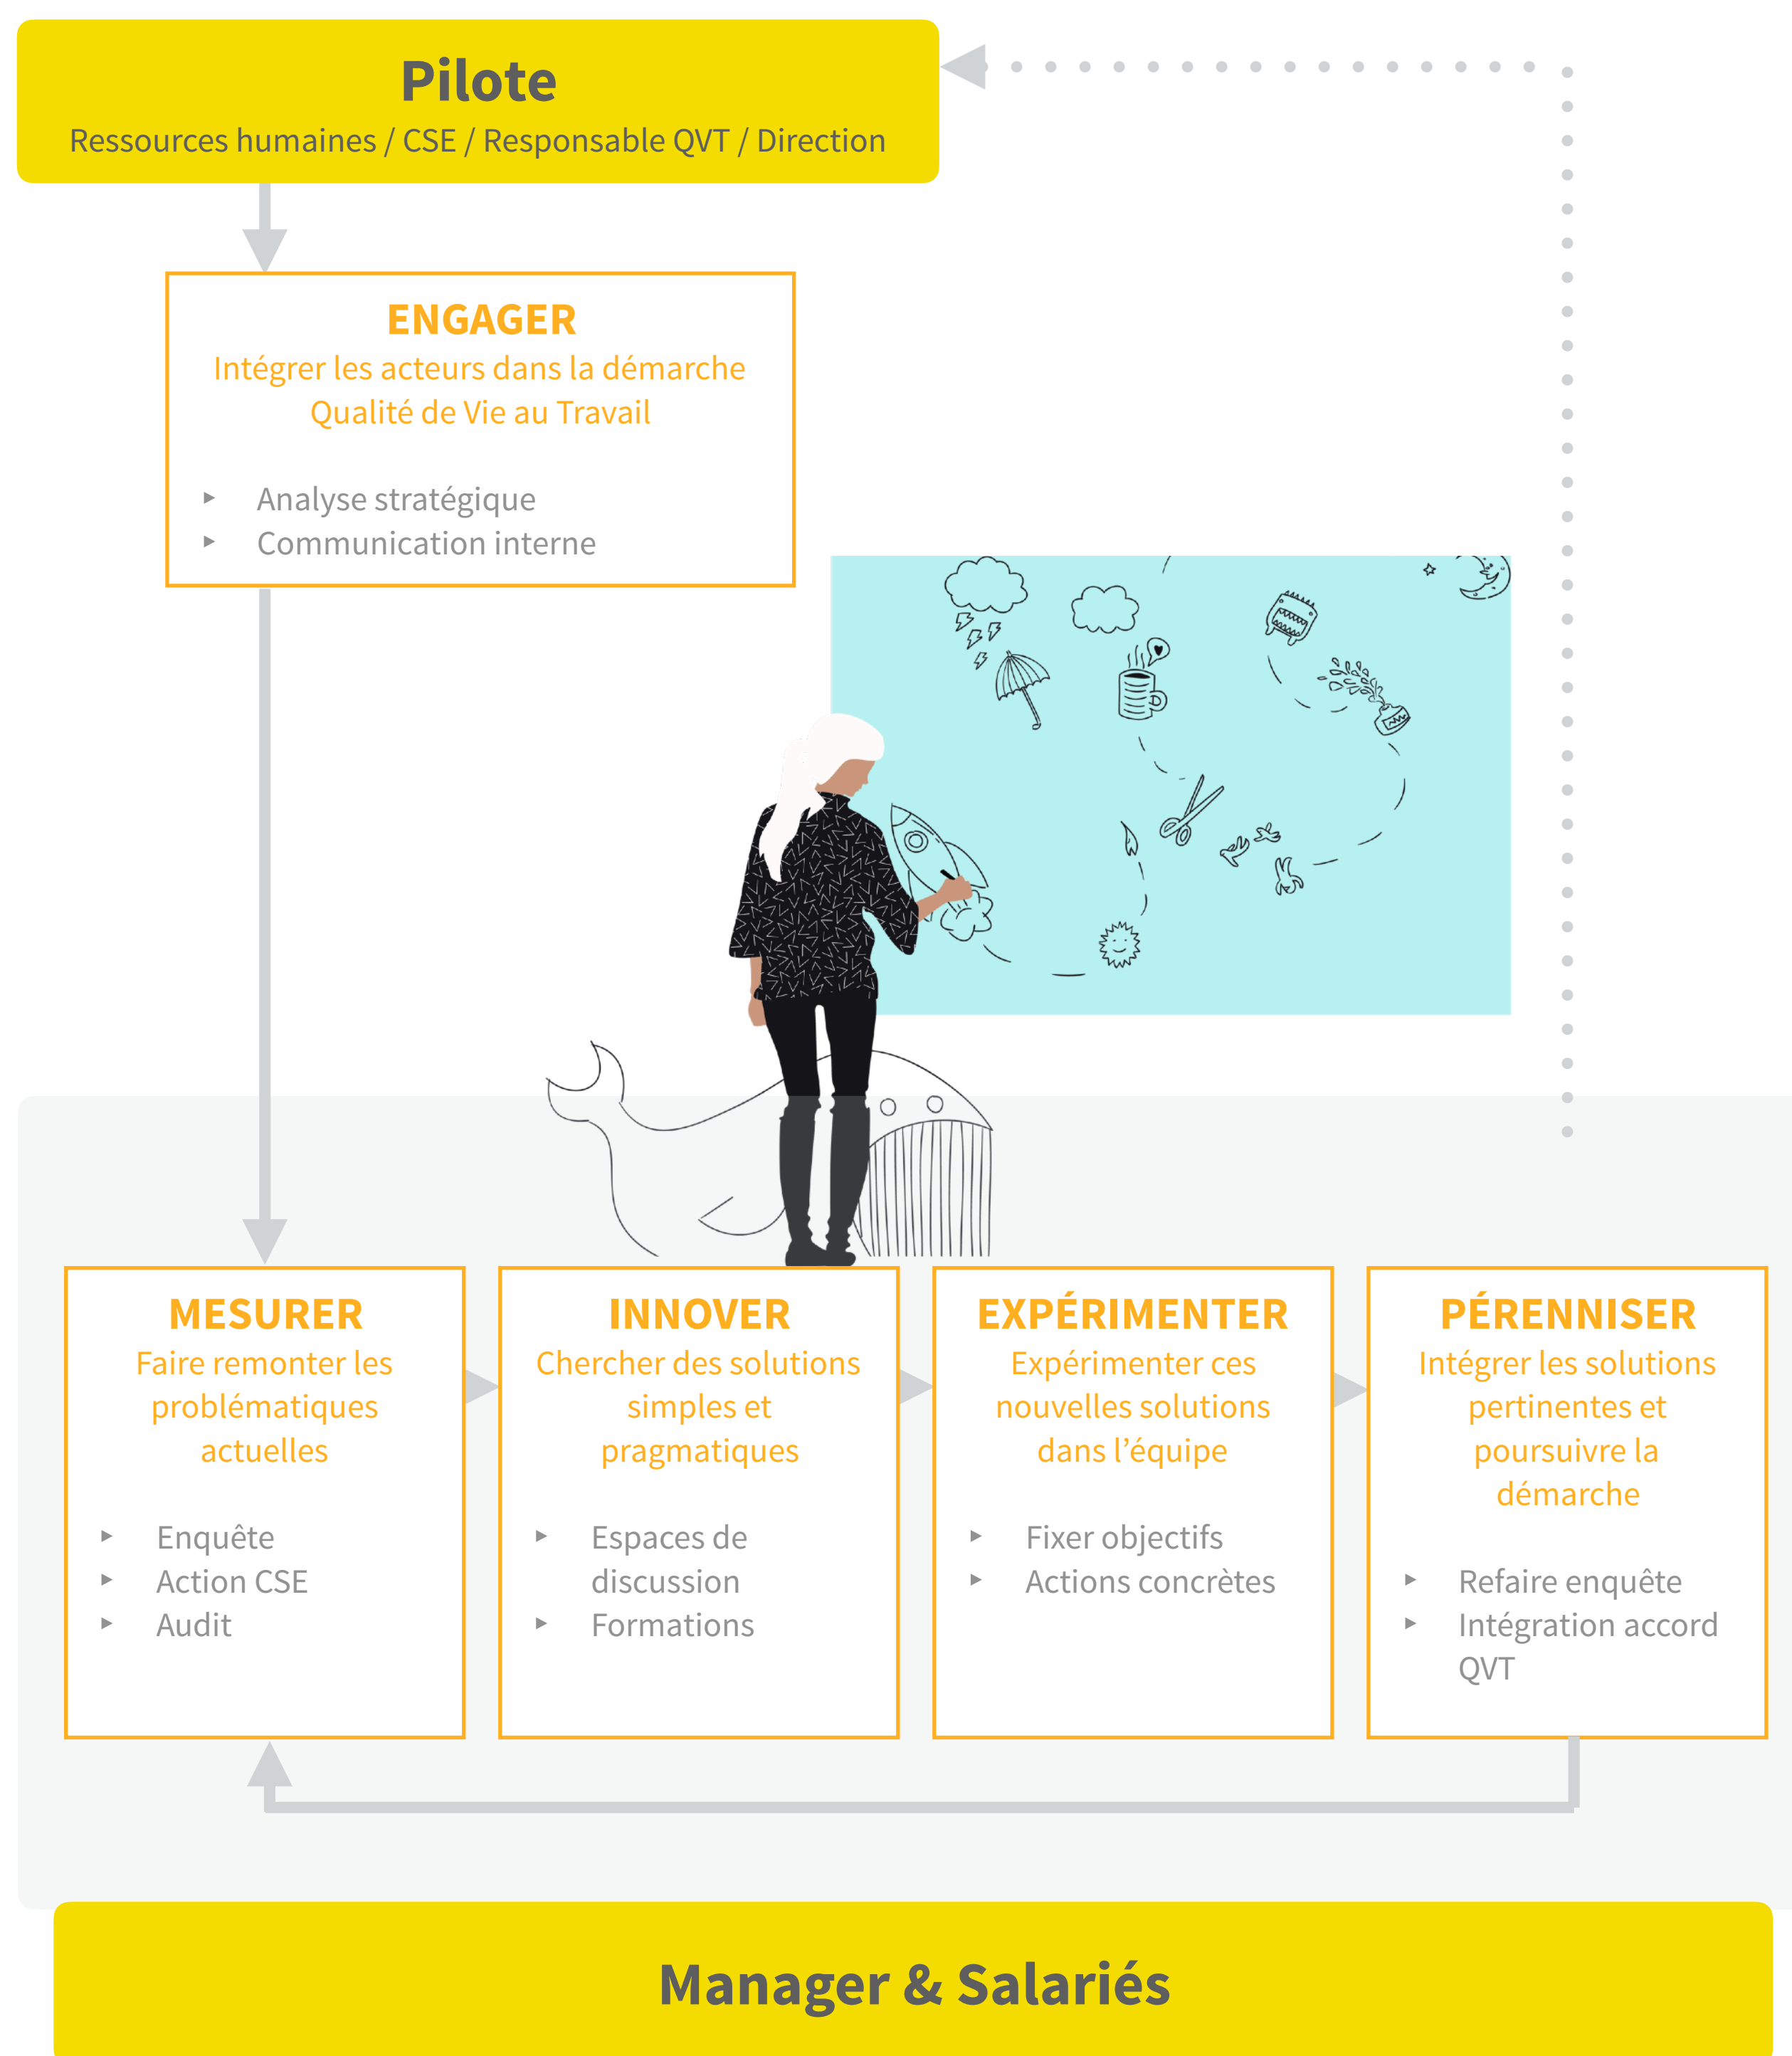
Pilote
Ressources humaines / CSE / Responsable QVT / Direction

ENGAGER
Intégrer les acteurs dans la démarche Qualité de Vie au Travail

- Analyse stratégique
- Communication interne

MESURER
Faire remonter les problématiques actuelles

- Enquête
- Action CSE
- Audit

INNOVER
Chercher des solutions simples et pragmatiques

- Espaces de discussion
- Formations

EXPÉRIMENTER
Expérimenter ces nouvelles solutions dans l'équipe

- Fixer objectifs
- Actions concrètes

PÉRENNISER
Intégrer les solutions pertinentes et poursuivre la démarche

- Refaire enquête
- Intégration accord QVT

Manager & Salariés